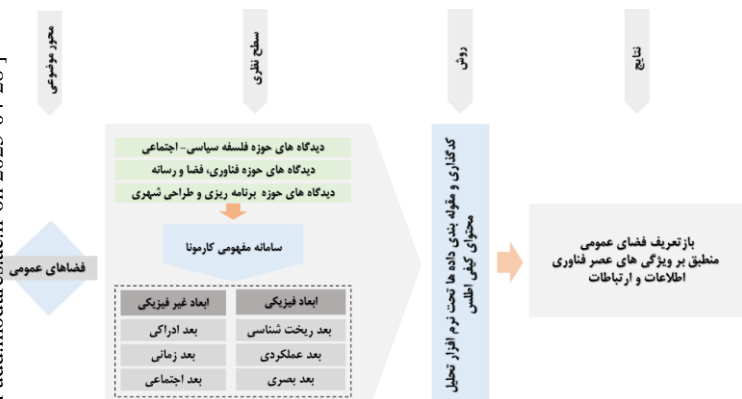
محور موضوعی

سطح نظری

روش

نتایج

دیدگاه های حوزه فلسفه سیاسی- اجتماعی

دیدگاه های حوزه فناوری، فضا و رسانه

دیدگاه های حوزه برنامه ریزی و طراحی شهری

سامانه مفهومی کارمونا

فضاهای عمومی

| ابعاد فیزیکی | ابعاد غیر فیزیکی |
|---|---|
| بعد ریخت شناسی | بعد ادراکی |
| بعد عملکردی | بعد زمانی |
| بعد بصری | بعد اجتماعی |

کدگذاری و مقوله بندی داده ها تحت نرم افزار تحلیل محتوای کیفی اطلس

بازتعریف فضای عمومی منطبق بر ویژگی های عصر فناوری اطلاعات و ارتباطات

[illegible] on 2025-04-26 ]